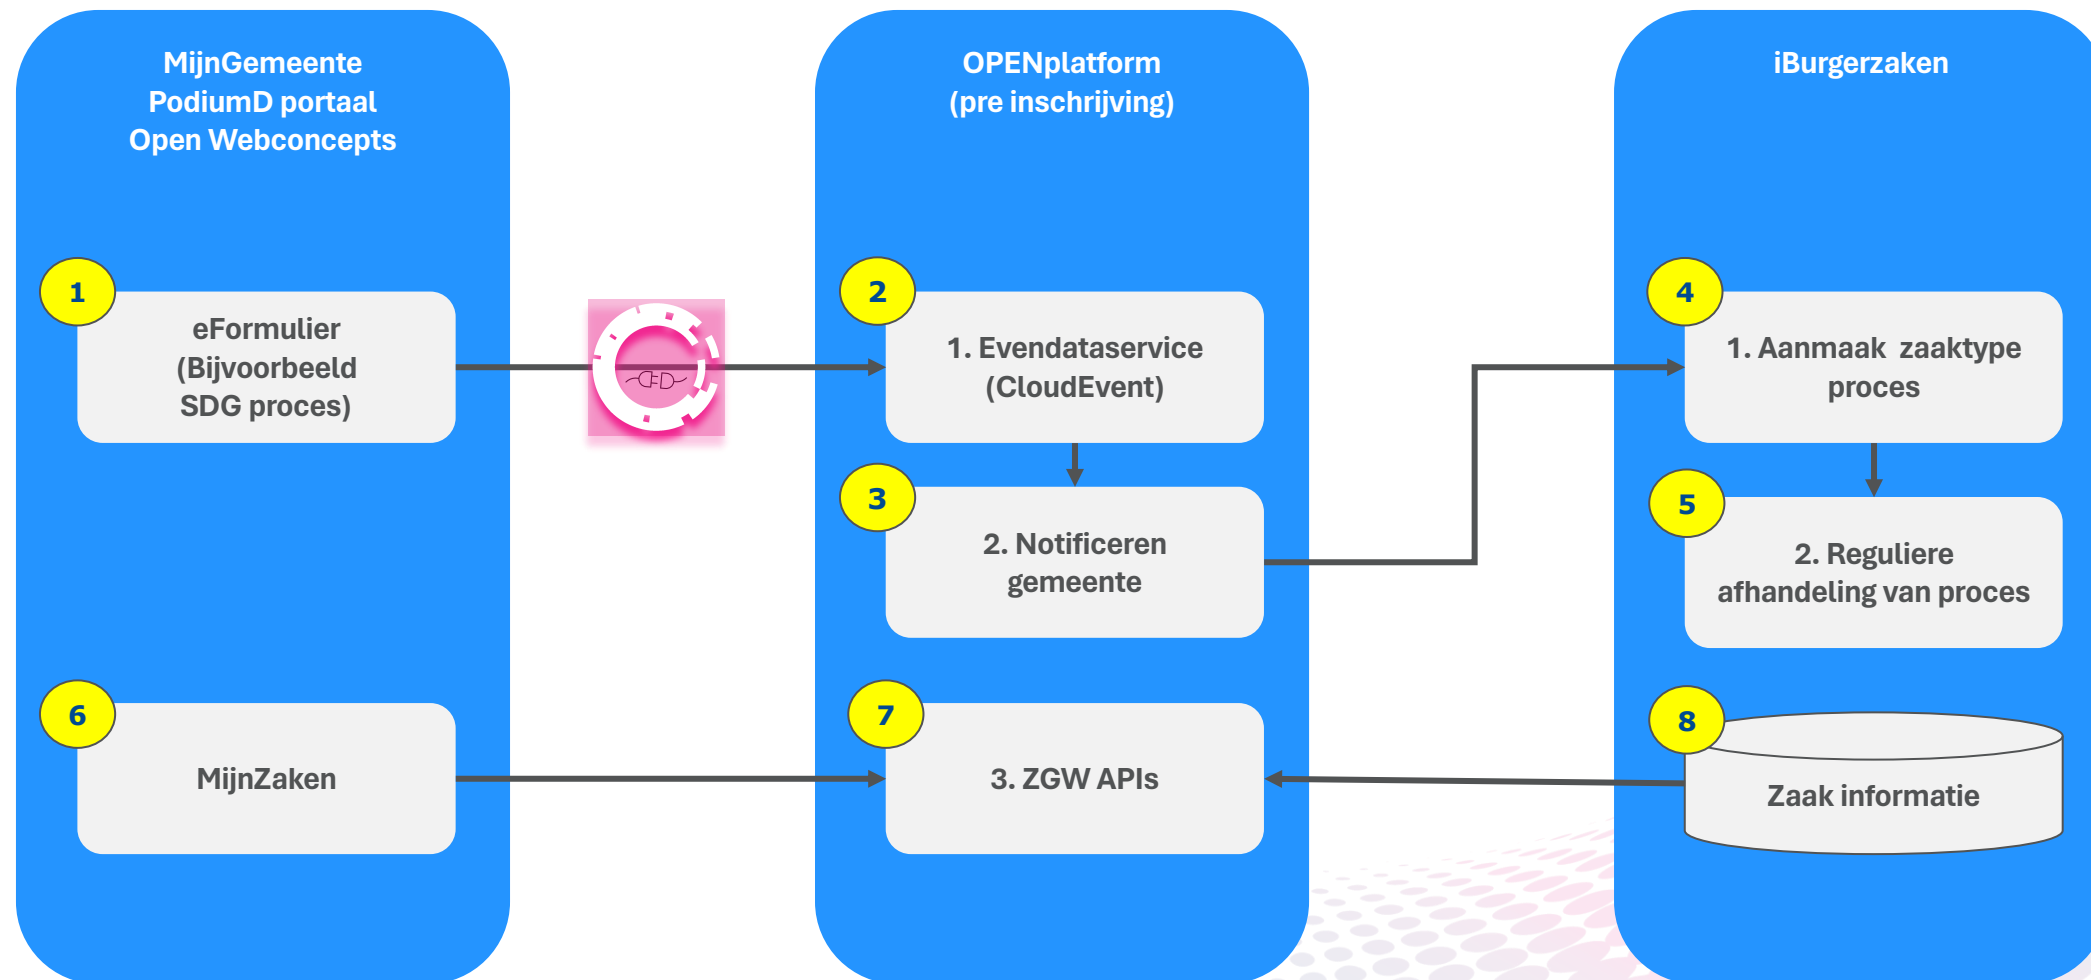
MijnGemeente
PodiumD portaal
Open Webconcepts

1
eFormulier
(Bijvoorbeeld
SDG proces)

6
MijnZaken

OPENplatform
(pre inschrijving)

2
1. Evendataservice
(CloudEvent)

3
2. Notificeren
gemeente

7
3. ZGW APIs

iBurgerzaken

4
1. Aanmaak zaaktype
proces

5
2. Reguliere
afhandeling van proces

8
Zaak informatie